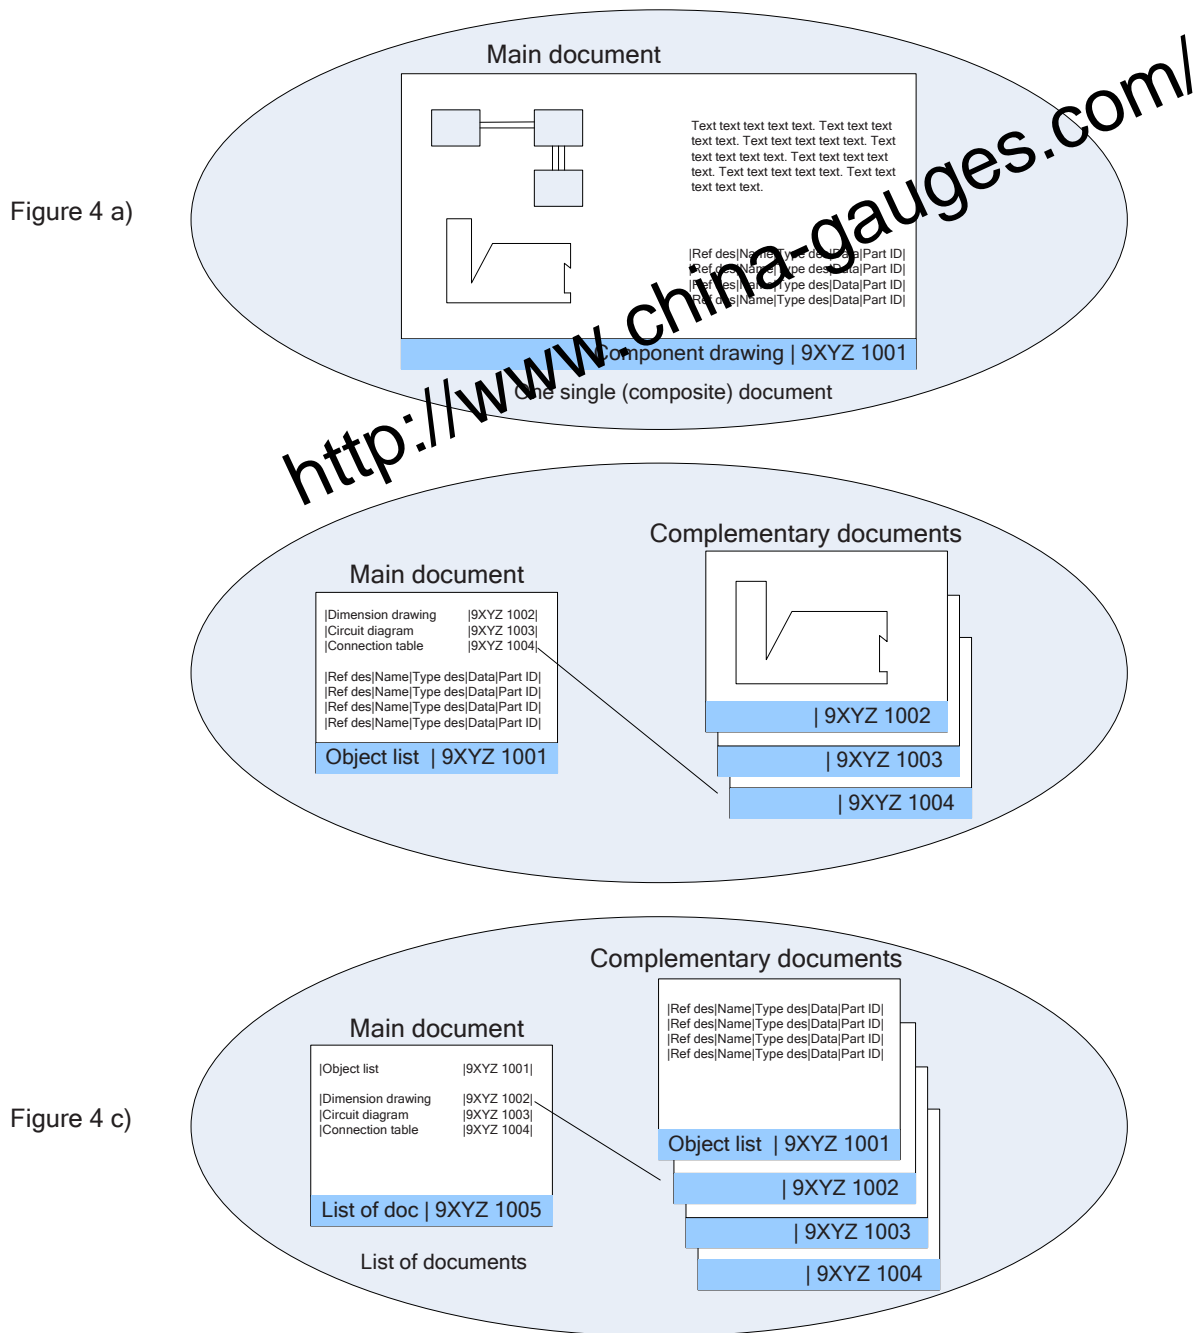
Main document

Figure 4 a)

Text text text text text. Text text text text text. Text text text text text. Text text text text text. Text text text text text. Text text text text text. Text text text text text.

|Ref des|Name|Type des|Data|Part ID|
|Ref des|Name|Type des|Data|Part ID|
|Ref des|Name|Type des|Data|Part ID|
|Ref des|Name|Type des|Data|Part ID|

Component drawing | 9XYZ 1001

One single (composite) document

http://www.china-gauges.com/

Complementary documents

Main document

|Dimension drawing |9XYZ 1002|
|Circuit diagram |9XYZ 1003|
|Connection table |9XYZ 1004|

|Ref des|Name|Type des|Data|Part ID|
|Ref des|Name|Type des|Data|Part ID|
|Ref des|Name|Type des|Data|Part ID|
|Ref des|Name|Type des|Data|Part ID|

Object list | 9XYZ 1001

| 9XYZ 1002
| 9XYZ 1003
| 9XYZ 1004

Complementary documents

Main document

|Ref des|Name|Type des|Data|Part ID|
|Ref des|Name|Type des|Data|Part ID|
|Ref des|Name|Type des|Data|Part ID|
|Ref des|Name|Type des|Data|Part ID|

Figure 4 c)

|Object list |9XYZ 1001|

|Dimension drawing |9XYZ 1002|
|Circuit diagram |9XYZ 1003|
|Connection table |9XYZ 1004|

Object list | 9XYZ 1001

| 9XYZ 1002

List of doc | 9XYZ 1005

| 9XYZ 1003

List of documents

| 9XYZ 1004